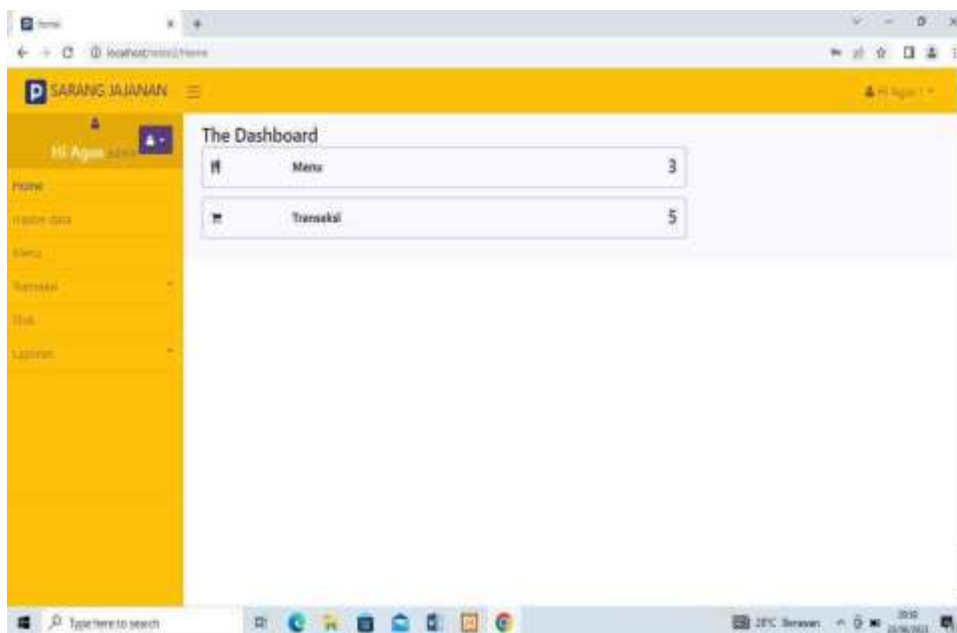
Home
localhost/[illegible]/Home

SARANG JAJANAN

Hi Agus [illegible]

Hi Agus admin

Home
master data
Menu
Transaksi
Stok
Laporan

The Dashboard

| | Menu | 3 |
|---|---|---|
| | Transaksi | 5 |

Type here to search

28°C Berawan